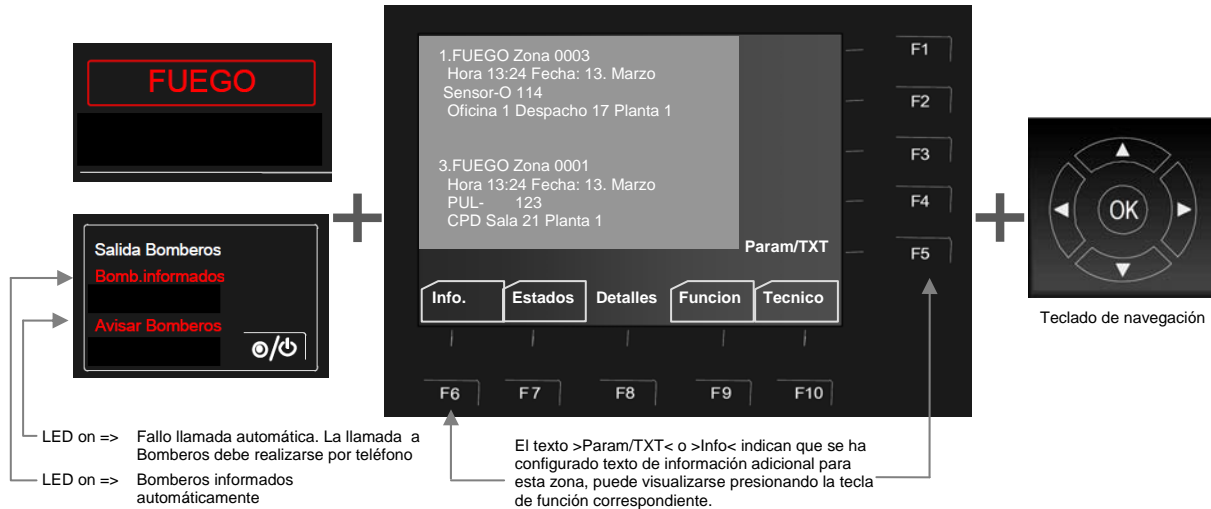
FUEGO

Salida Bomberos
Bomb.informados
Avisar Bomberos

1.FUEGO Zona 0003
Hora 13:24 Fecha: 13. Marzo
Sensor-O 114
Oficina 1 Despacho 17 Planta 1

3.FUEGO Zona 0001
Hora 13:24 Fecha: 13. Marzo
PUL- 123
CPD Sala 21 Planta 1

Param/TXT

Info. | Estados | Detalles | Funcion | Tecnico

F1
F2
F3
F4
F5

F6 F7 F8 F9 F10

OK

Teclado de navegación

LED on => Fallo llamada automática. La llamada a Bomberos debe realizarse por teléfono

LED on => Bomberos informados automáticamente

El texto >Param/TXT< o >Info< indican que se ha configurado texto de información adicional para esta zona, puede visualizarse presionando la tecla de función correspondiente.